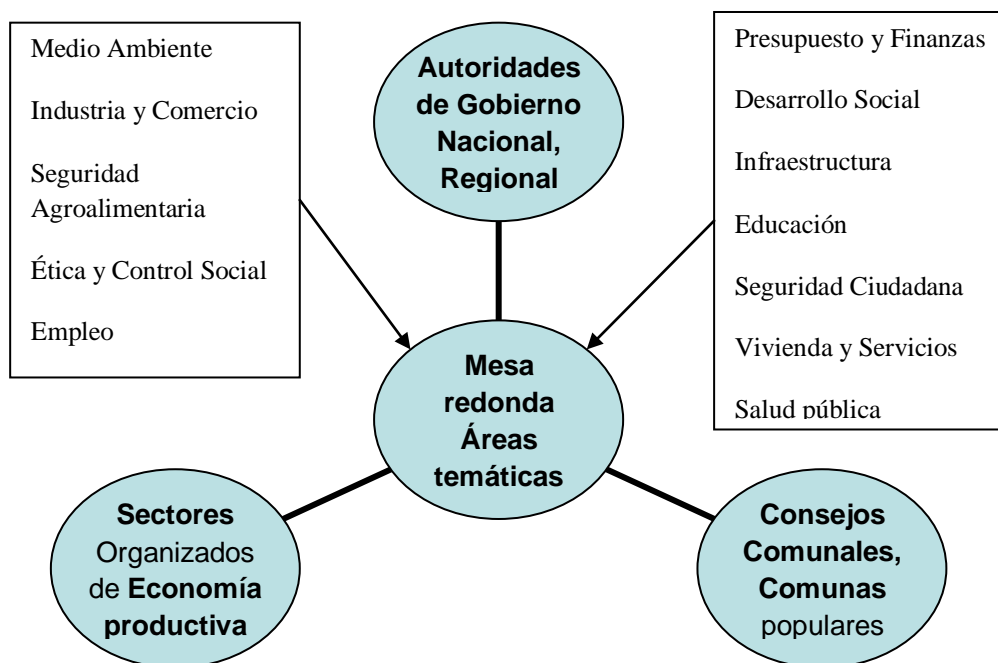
Medio Ambiente

Industria y Comercio

Seguridad Agroalimentaria

Ética y Control Social

Empleo

Autoridades de Gobierno Nacional, Regional

Presupuesto y Finanzas

Desarrollo Social

Infraestructura

Educación

Seguridad Ciudadana

Vivienda y Servicios

Salud pública

Mesa redonda Áreas temáticas

Sectores Organizados de Economía productiva

Consejos Comunales, Comunas populares